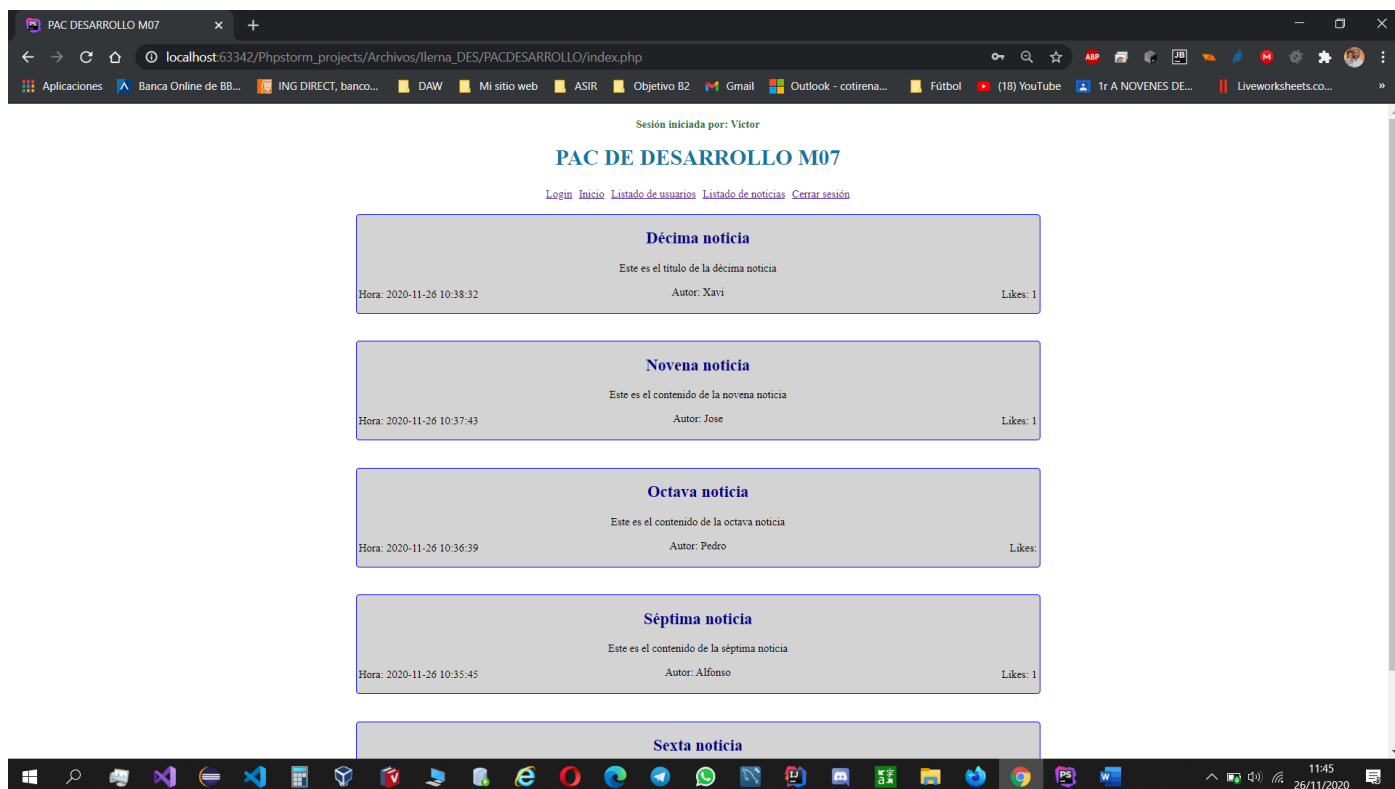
PAC DESARROLLO M07

localhost:63342/Phpstorm_projects/Archivos/Ilerna_DES/PACDESARROLLO/index.php

Aplicaciones Banca Online de BB... ING DIRECT, banco... DAW Mi sitio web ASIR Objetivo B2 Gmail Outlook - cotirena... Fútbol (18) YouTube 1r A NOVENES DE... Liveworksheets.co...

Sesión iniciada por: Victor

PAC DE DESARROLLO M07

Login Inicio Listado de usuarios Listado de noticias Cerrar sesión

Décima noticia

Este es el título de la décima noticia

Hora: 2020-11-26 10:38:32 Autor: Xavi Likes: 1

Novena noticia

Este es el contenido de la novena noticia

Hora: 2020-11-26 10:37:43 Autor: Jose Likes: 1

Octava noticia

Este es el contenido de la octava noticia

Hora: 2020-11-26 10:36:39 Autor: Pedro Likes:

Séptima noticia

Este es el contenido de la séptima noticia

Hora: 2020-11-26 10:35:45 Autor: Alfonso Likes: 1

Sexta noticia

11:45
26/11/2020